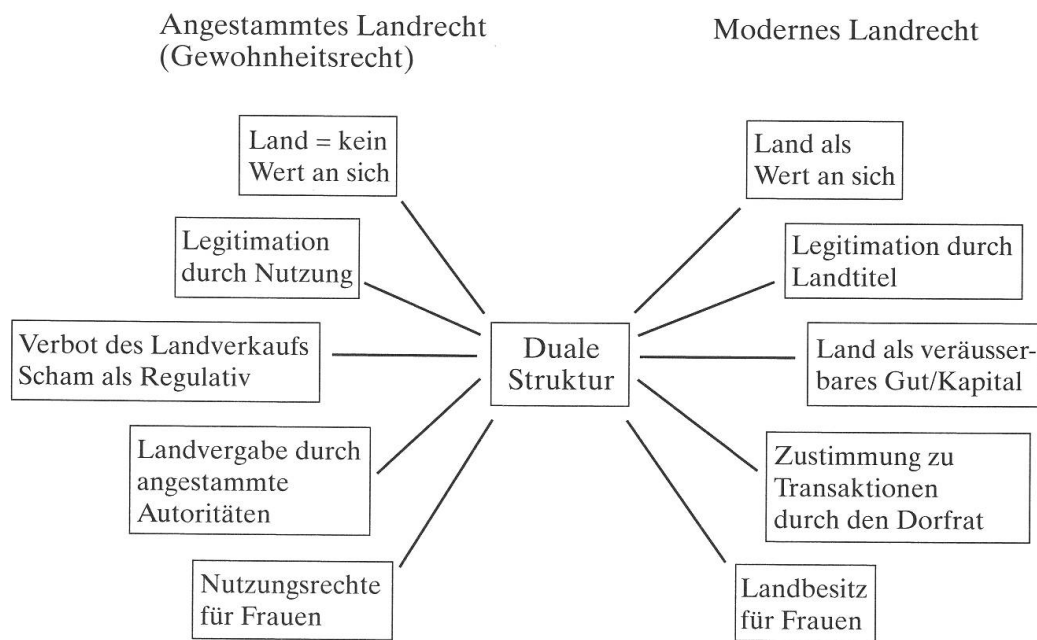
Angestammtes Landrecht (Gewohnheitsrecht)

Modernes Landrecht

Land = kein Wert an sich

Legitimation durch Nutzung

Verbot des Landverkaufs Scham als Regulativ

Landvergabe durch angestammte Autoritäten

Nutzungsrechte für Frauen

Duale Struktur

Land als Wert an sich

Legitimation durch Landtitel

Land als veräusserbares Gut/Kapital

Zustimmung zu Transaktionen durch den Dorfrat

Landbesitz für Frauen